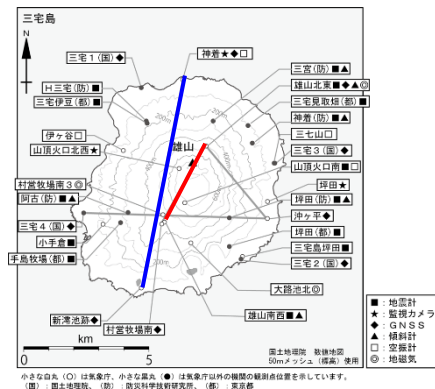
三宅島

N

三宅1（国）◆
神着★◆□
H三宅（防）■
三宅伊豆（都）■
三宮（防）■▲
雄山北東■◆▲◎
三宅見取畑（都）■
神着（防）■▲
三七山□
伊ヶ谷□
山頂火口北西★
雄山
三宅3（国）◆
山頂火口南■□
村営牧場南3◎
阿古（防）■▲
坪田★
坪田（防）■▲
沖ヶ平◆
三宅4（国）◆
小手倉■
手島牧場（都）■
三宅島坪田■
三宅2（国）◆
大路池北◎
新澪池跡◆
村営牧場南◆
雄山南西■▲

km
0
5

国土地理院　数値地図
50mメッシュ（標高）使用

■：地震計
★：監視カメラ
◆：GNSS
▲：傾斜計
□：空振計
◎：全磁気

小さな白丸（○）は気象庁、小さな黒丸（●）は気象庁以外の機関の観測点位置を示しています。
（国）：国土地理院、（防）：防災科学技術研究所、（都）：東京都